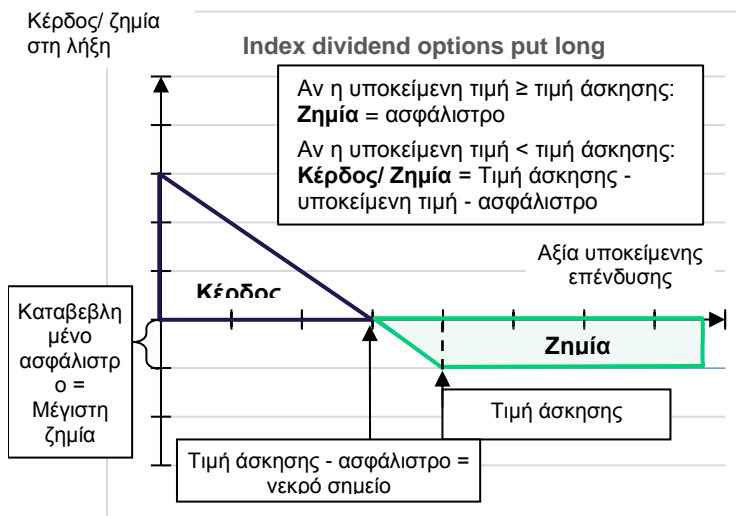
Κέρδος/ ζημία στη λήξη

Index dividend options put long

Αν η υποκείμενη τιμή ≥ τιμή άσκησης: **Ζημία** = ασφάλιστρο

Αν η υποκείμενη τιμή < τιμή άσκησης: **Κέρδος/ Ζημία =** Τιμή άσκησης - υποκείμενη τιμή - ασφάλιστρο

Αξία υποκείμενης επένδυσης

Κέρδος

Καταβεβλημένο ασφάλιστρο = Μέγιστη ζημία

Ζημία

Τιμή άσκησης

Τιμή άσκησης - ασφάλιστρο = νεκρό σημείο